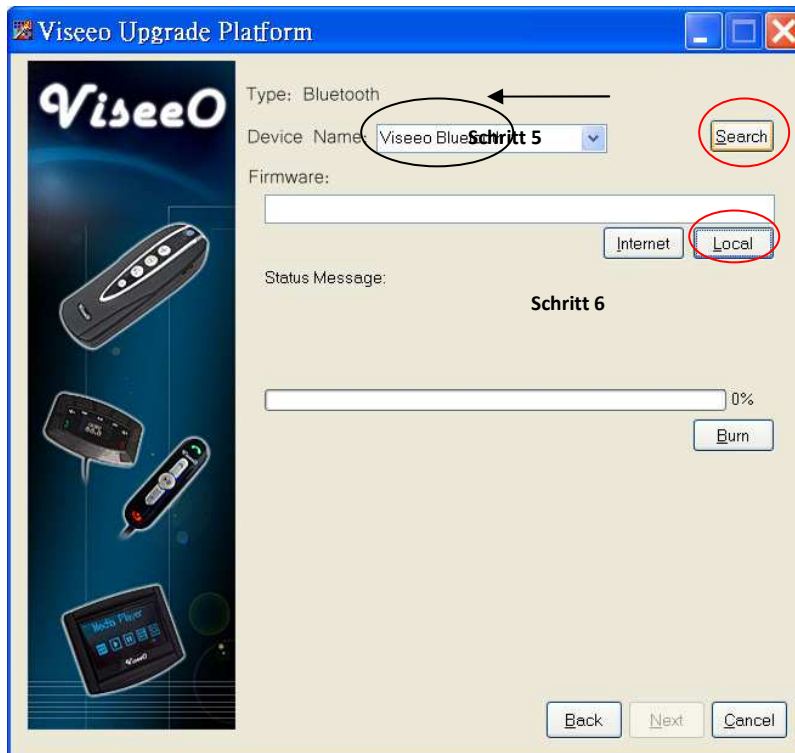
Viseeo Upgrade Platform

ViseeO

Type: Bluetooth

Device Name: Viseeo Blue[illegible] Schritt 5

Search

Firmware:

Internet

Local

Status Message:

Schritt 6

0%

Burn

Media Player

ViseeO

Back

Next

Cancel